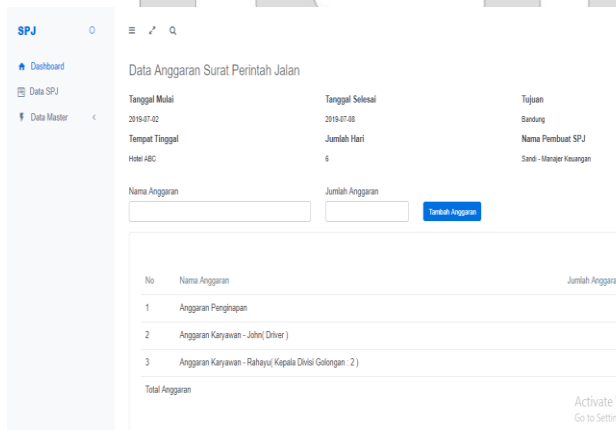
SPJ

Dashboard
Data SPJ
Data Master

Data Anggaran Surat Perintah Jalan

Tanggal Mulai
2019-07-02
Tempat Tinggal
Hotel ABC

Tanggal Selesai
2019-07-08
Jumlah Hari
6

Tujuan
Bandung
Nama Pembuat SPJ
Sandi - Manajer Keuangan

Nama Anggaran

Jumlah Anggaran

Tambah Anggaran

| No | Nama Anggaran | Jumlah Anggara |
|---|---|---|
| 1 | Anggaran Penginapan | |
| 2 | Anggaran Karyawan - John( Driver ) | |
| 3 | Anggaran Karyawan - Rahayu( Kepala Divisi Golongan : 2 ) | |
| Total Anggaran | | |

Activate
Go to Settin